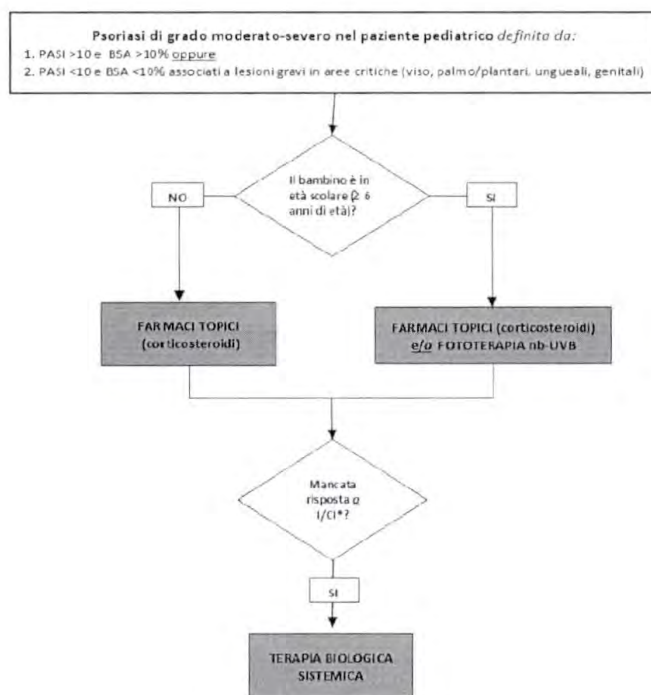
Psoriasi di grado moderato-severo nel paziente pediatrico *definita da:*
1. PASI >10 e BSA >10% oppure
2. PASI <10 e BSA <10% associati a lesioni gravi in aree critiche (viso, palmo/plantari, ungueali, genitali)

Il bambino è in età scolare (≥ 6 anni di età)?

NO

SI

FARMACI TOPICI (corticosteroidi)

FARMACI TOPICI (corticosteroidi) e/o FOTOTERAPIA nb-UVB

Mancata risposta o I/CI*?

SI

TERAPIA BIOLOGICA SISTEMICA